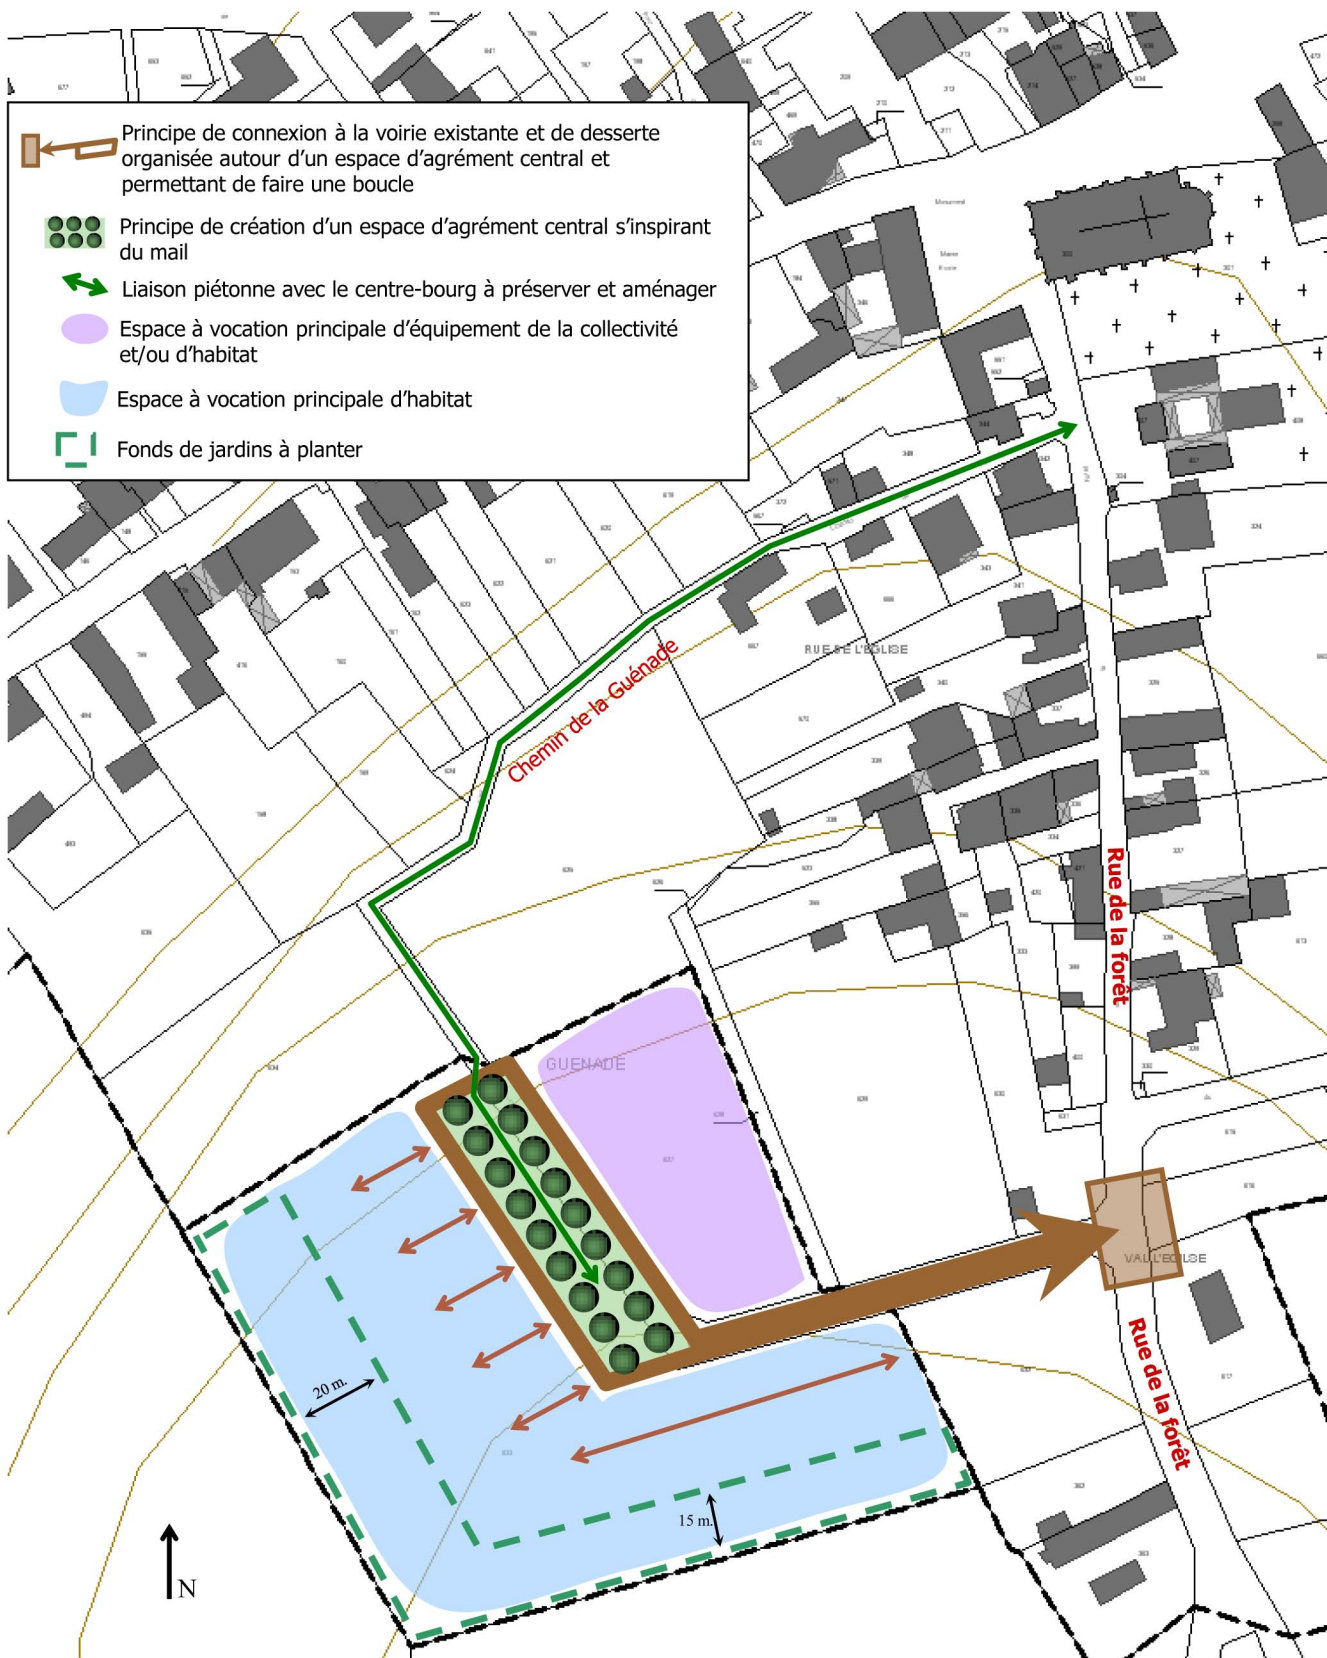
Principe de connexion à la voirie existante et de desserte organisée autour d'un espace d'agrément central et permettant de faire une boucle

Principe de création d'un espace d'agrément central s'inspirant du mail

Liaison piétonne avec le centre-bourg à préserver et aménager

Espace à vocation principale d'équipement de la collectivité et/ou d'habitat

Espace à vocation principale d'habitat

Fonds de jardins à planter

RUE DE L'EGLISE

Chemin de la Guénade

Rue de la forêt

GUENADE

VAL L'EGLISE

Rue de la forêt

20 m.

15 m.

N